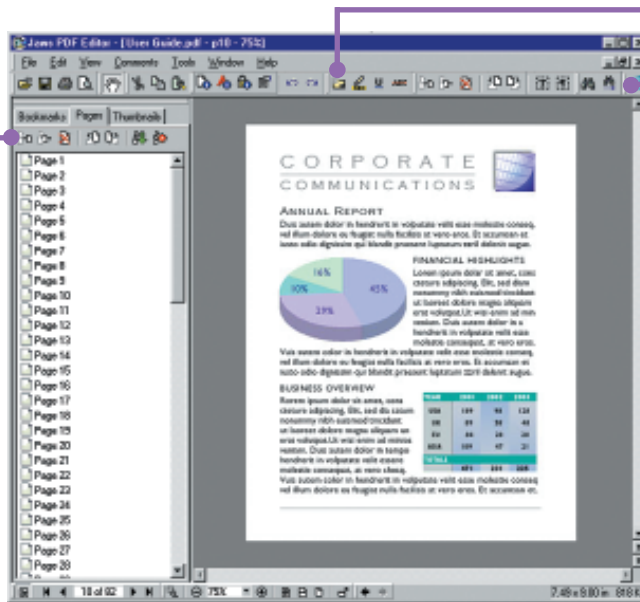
Jaws PDF Editor - [User Guide.pdf - p10 - 75%]

File Edit View Comments Tools Window Help

Bookmarks Pages Thumbnails

Page 1
Page 2
Page 3
Page 4
Page 5
Page 6
Page 7
Page 8
Page 9
Page 10
Page 11
Page 12
Page 13
Page 14
Page 15
Page 16
Page 17
Page 18
Page 19
Page 20
Page 21
Page 22
Page 23
Page 24
Page 25
Page 26
Page 27
Page 28

CORPORATE
COMMUNICATIONS

ANNUAL REPORT

Duis autem dolor in hendrerit in vulputate velit esse molestie conseq, vel illum dolore eu feugiat nulla facilisis at vero eros. Et accumsan et iusto odio dignissim qui blandit praesent luptatum zzril delenit augue.

FINANCIAL HIGHLIGHTS

16%
10%
45%
29%

Lorem ipsum dolor sit amet, cons ctetuer adipiscing. Elit, sed diam nonummy nibh euismod tincidunt ut laoreet dolore magna aliquam erat volutpat. Ut wisi enim ad minveniam. Duis autem dolor in hendrerit in vulputate velit esse molestie consequat, at vero eros.

Vuis autem dolor in hendrerit in vulputate velit esse molestie conseq, vel illum dolore eu feugiat nulla facilisis at vero eros. Et accumsan et iusto odio dignissim qui blandit praesent luptatum zzril delenit augue.

BUSINESS OVERVIEW

Lorem ipsum dolor sit amet, cons ctetuer adipiscing. Elit, sed diu assum nonummy nibh euismod tincidunt ut laoreet dolore magna aliquam erat volutpat. Ut wisi enim ad minim veniam. Duis autem dolor in tempo hendrerit in vulputate velit esse molestie consequat, at vero choeq.

Vuis autem color in hendrerit in vulputate velit esse molestie conseq vel illum dolore eu feugiat nulla facilisis at vero eros. Et accumsan et.

| YEAR | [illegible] | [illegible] | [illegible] |
|---|---|---|---|
| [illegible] | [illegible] | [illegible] | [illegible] |
| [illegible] | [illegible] | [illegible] | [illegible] |
| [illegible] | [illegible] | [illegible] | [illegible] |
| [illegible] | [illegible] | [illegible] | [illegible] |
| TOTALS | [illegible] | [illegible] | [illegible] |

18 of 82

75%

7.48 x 9.80 in